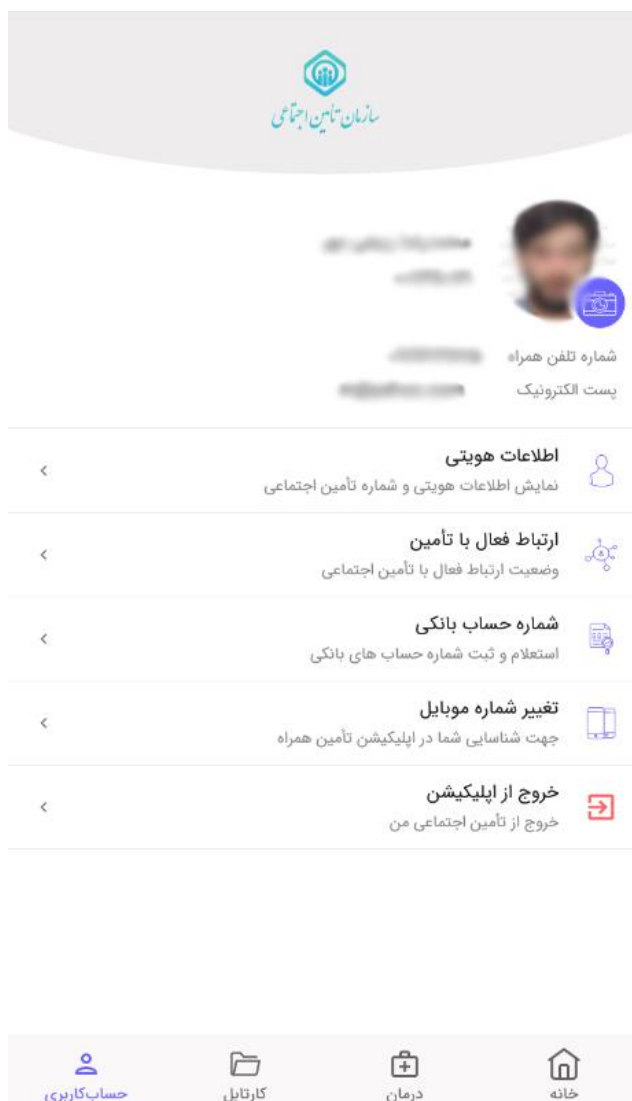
سازمان تأمین اجتماعی

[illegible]
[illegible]

شماره تلفن همراه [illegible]
پست الکترونیک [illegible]

اطلاعات هویتی
نمایش اطلاعات هویتی و شماره تأمین اجتماعی

ارتباط فعال با تأمین
وضعیت ارتباط فعال با تأمین اجتماعی

شماره حساب بانکی
استعلام و ثبت شماره حساب های بانکی

تغییر شماره موبایل
جهت شناسایی شما در اپلیکیشن تأمین همراه

خروج از اپلیکیشن
خروج از تأمین اجتماعی من

خانه
درمان
کارتابل
حساب‌کاربری